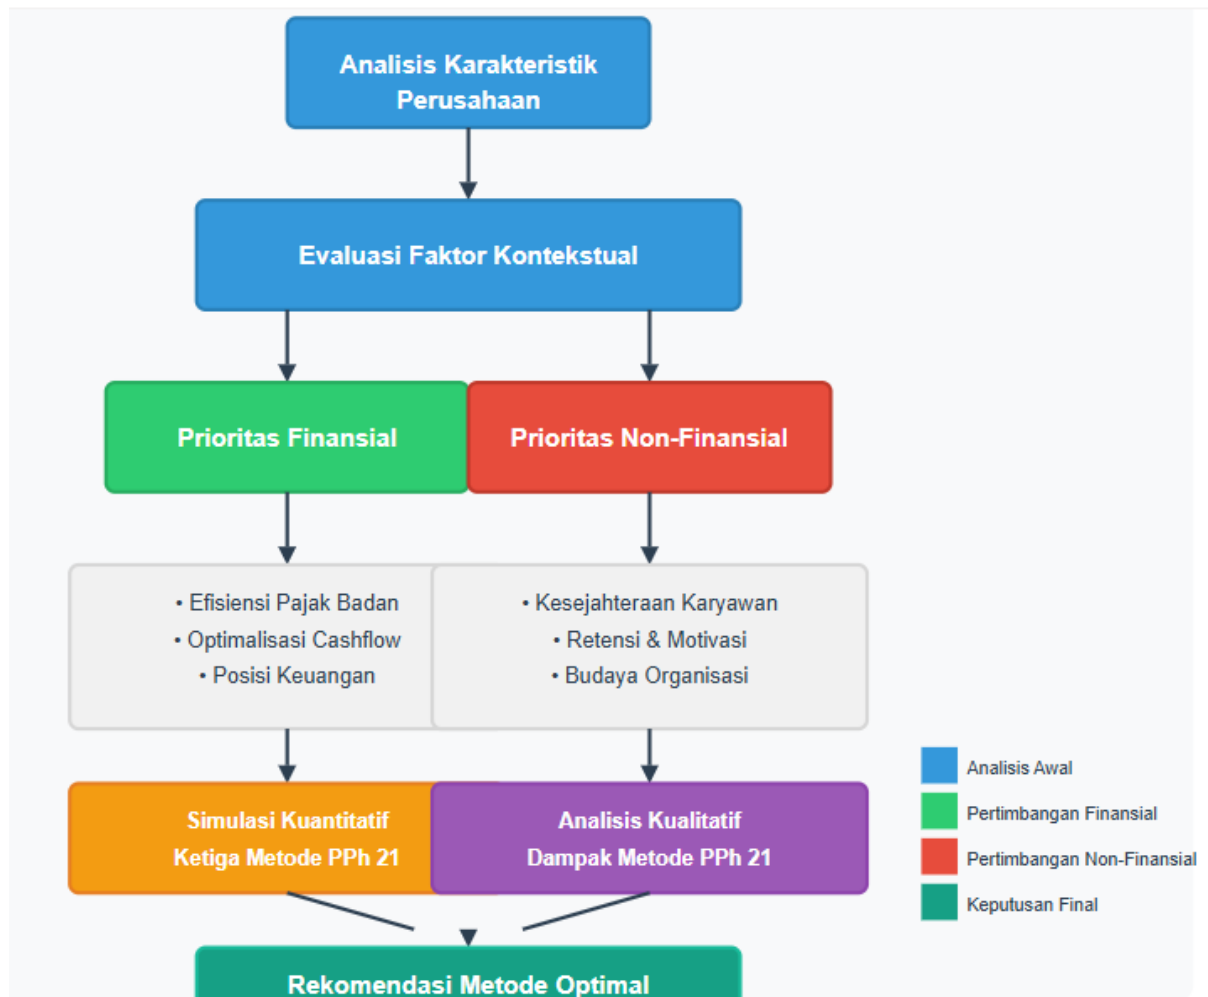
Analisis Karakteristik Perusahaan

Evaluasi Faktor Kontekstual

Prioritas Finansial

Prioritas Non-Finansial

• Efisiensi Pajak Badan
• Optimalisasi Cashflow
• Posisi Keuangan

• Kesejahteraan Karyawan
• Retensi & Motivasi
• Budaya Organisasi

Simulasi Kuantitatif Ketiga Metode PPh 21

Analisis Kualitatif Dampak Metode PPh 21

Rekomendasi Metode Optimal

Analisis Awal
Pertimbangan Finansial
Pertimbangan Non-Finansial
Keputusan Final